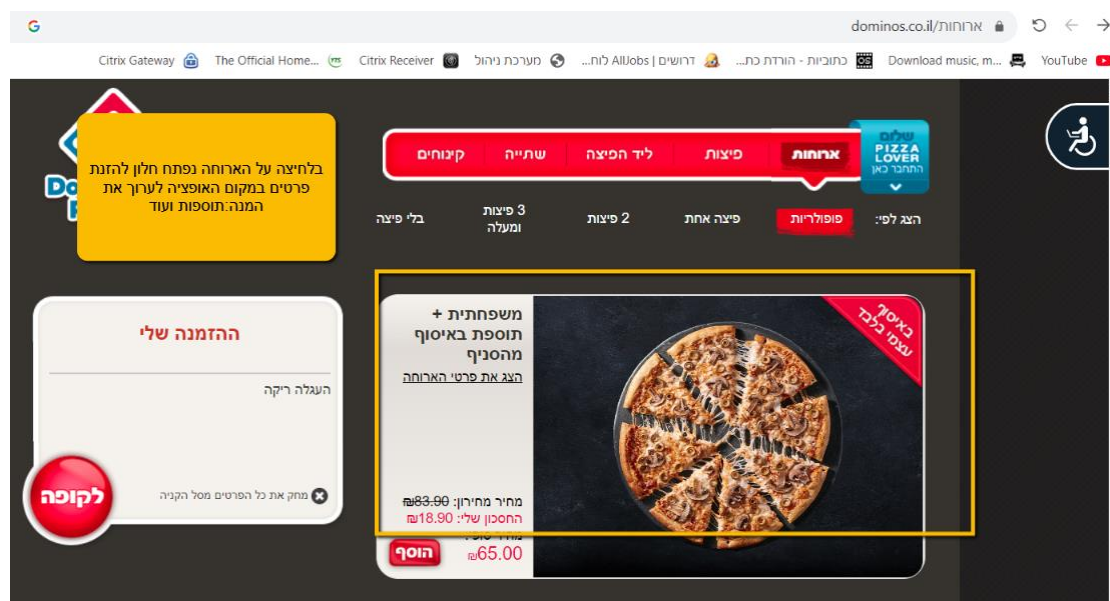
dominos.co.il/ארוחות

YouTube Download music, m... כתוביות - הורדת כת... דרושים | AllJobs לוח... מערכת ניהול Citrix Receiver The Official Home... Citrix Gateway

שלום PIZZA LOVER התחבר כאן

ארוחות פיצות ליד הפיצה שתייה קינוחים

בלחיצה על הארוחה נפתח חלון להזנת פרטים במקום האופציה לערוך את המנה:תוספות ועוד

הצג לפי: פופולריות פיצה אחת 2 פיצות 3 פיצות ומעלה בלי פיצה

באיסוף עצמי בלבד

משפחתית + תוספת באיסוף מהסניף

הצג את פרטי הארוחה

מחיר מחירון: 83.90₪
החסכון שלי: 18.90₪
מחיר סופי:
65.00₪

הוסף

ההזמנה שלי

העגלה ריקה

מחק את כל הפריטים מסל הקניה

לקופה